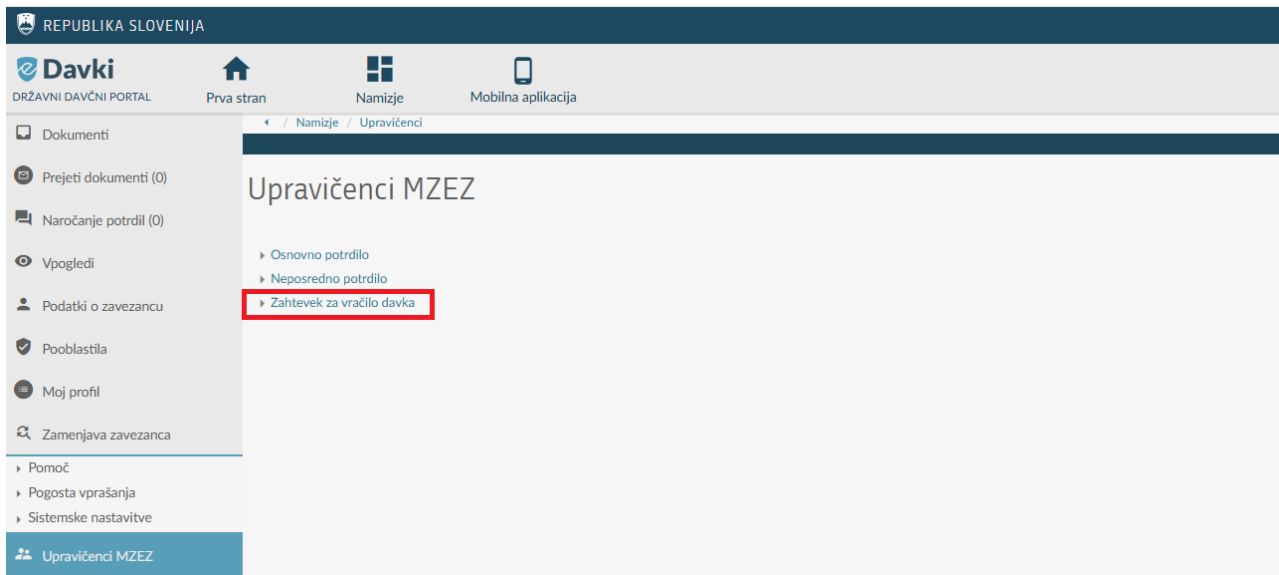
REPUBLIKA SLOVENIJA

eDavki
DRŽAVNI DAVČNI PORTAL

Prva stran

Namizje

Mobilna aplikacija

Dokumenti

Prejeti dokumenti (0)

Naročanje potrdil (0)

Vpogledi

Podatki o zavezancu

Pooblastila

Moj profil

Zamenjava zavezanca

Pomoč

Pogosta vprašanja

Sistemske nastavitve

Upravičenci MZEZ

/ Namizje / Upravičenci

Upravičenci MZEZ

Osnovno potrdilo

Neposredno potrdilo

Zahtevek za vračilo davka